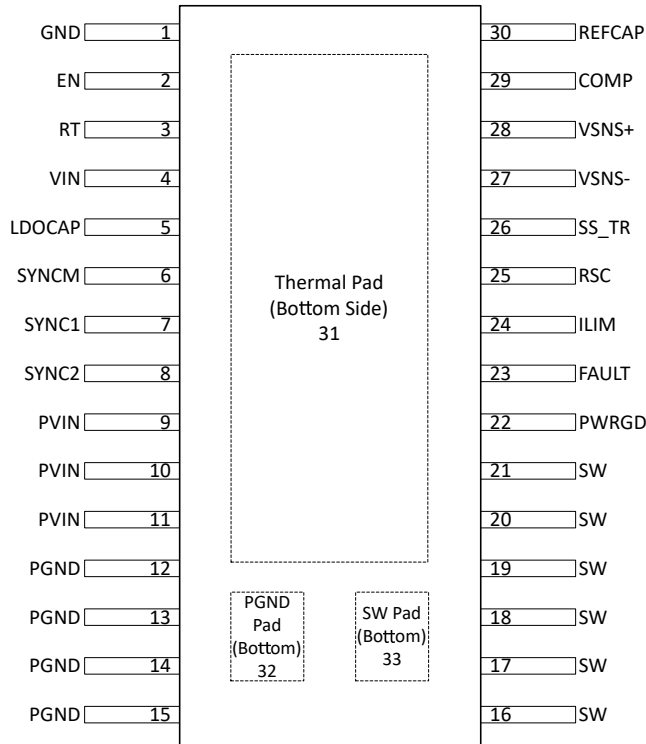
GND 1
EN 2
RT 3
VIN 4
LDOCAP 5
SYNCM 6
SYNC1 7
SYNC2 8
PVIN 9
PVIN 10
PVIN 11
PGND 12
PGND 13
PGND 14
PGND 15

Thermal Pad
(Bottom Side)
31

PGND
Pad
(Bottom)
32

SW Pad
(Bottom)
33

30 REFCAP
29 COMP
28 VSNS+
27 VSNS-
26 SS_TR
25 RSC
24 ILIM
23 FAULT
22 PWRGD
21 SW
20 SW
19 SW
18 SW
17 SW
16 SW